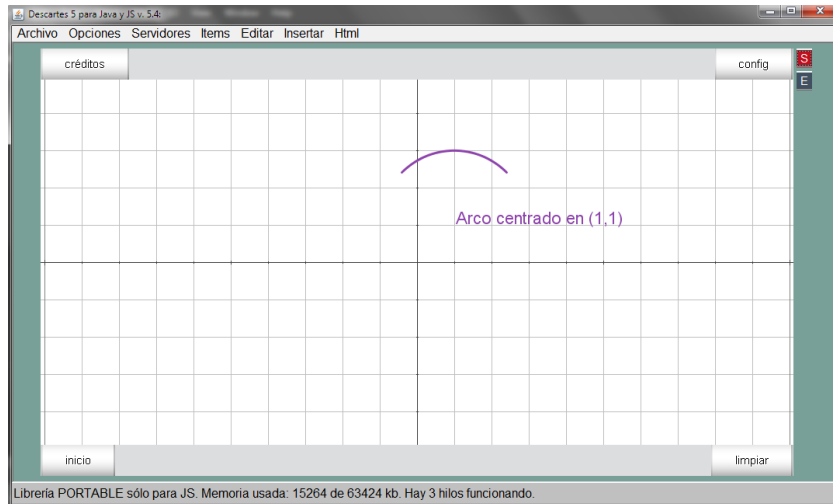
Descartes 5 para Java y JS v. 5.4:

Archivo Opciones Servidores Items Editar Insertar Html

créditos

config

S

E

Arco centrado en (1,1)

inicio

limpiar

Librería PORTABLE sólo para JS. Memoria usada: 15264 de 63424 kb. Hay 3 hilos funcionando.